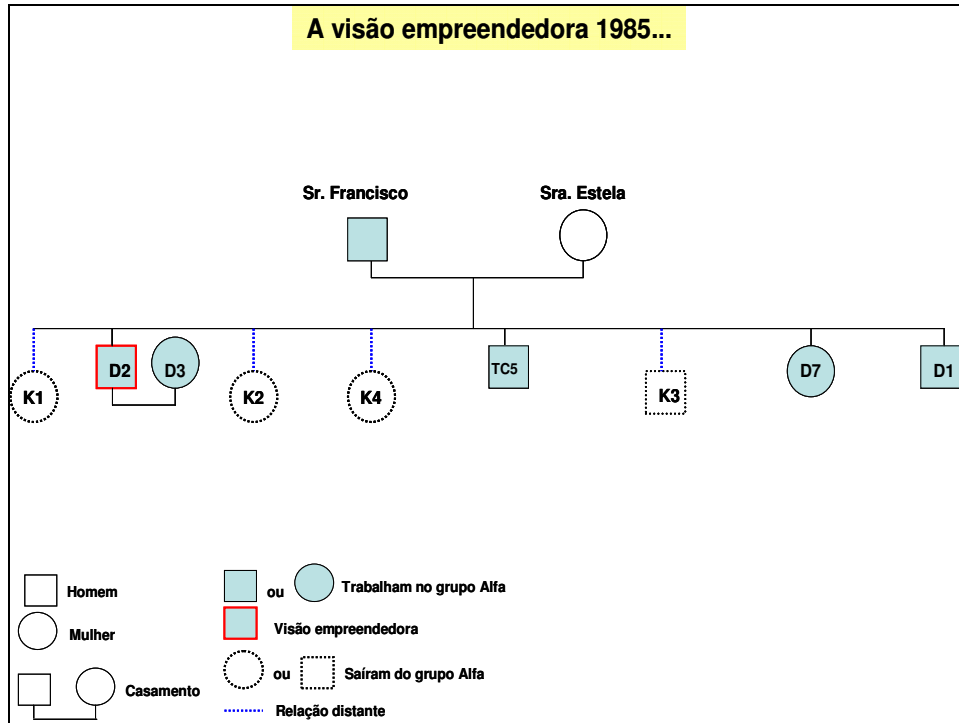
A visão empreendedora 1985...

Sr. Francisco

Sra. Estela

K1

D2

D3

K2

K4

TC5

K3

D7

D1

Homem

Mulher

Casamento

ou

Trabalham no grupo Alfa

Visão empreendedora

ou

Saíram do grupo Alfa

Relação distante